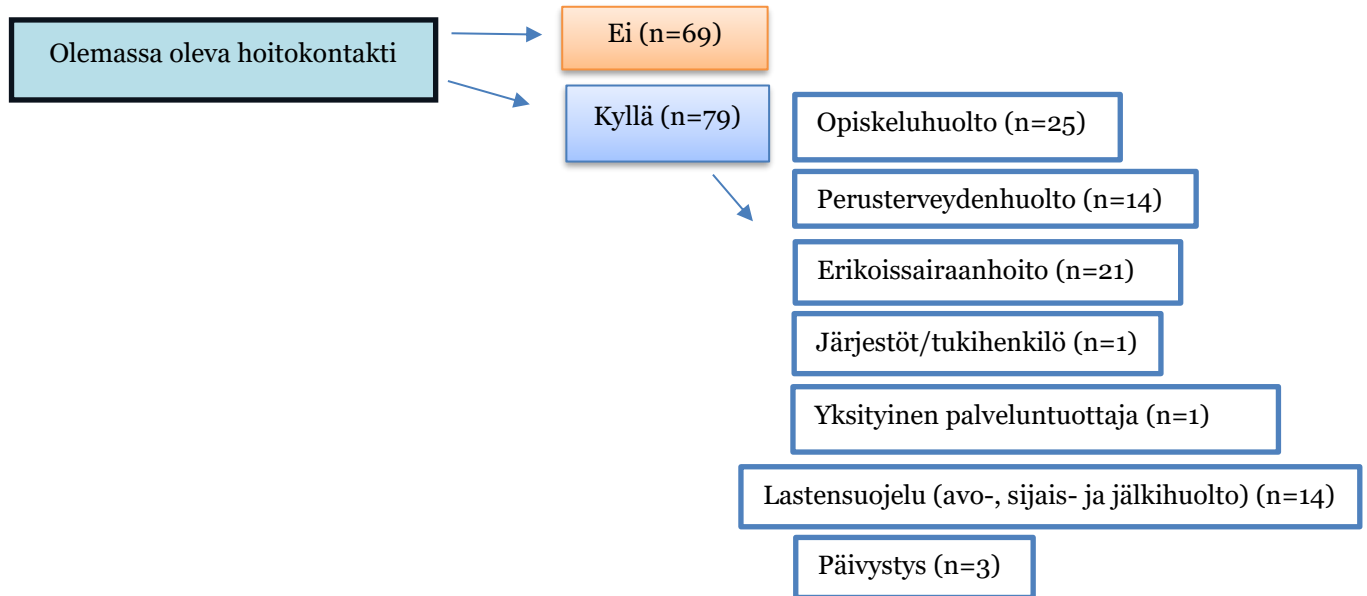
Olemassa oleva hoitokontakti

Ei (n=69)

Kyllä (n=79)

Opiskeluhuolto (n=25)

Perusterveydenhuolto (n=14)

Erikoissairaanhoito (n=21)

Järjestöt/tukihenkilö (n=1)

Yksityinen palveluntuottaja (n=1)

Lastensuojelu (avo-, sijais- ja jälkihuolto) (n=14)

Päivystys (n=3)